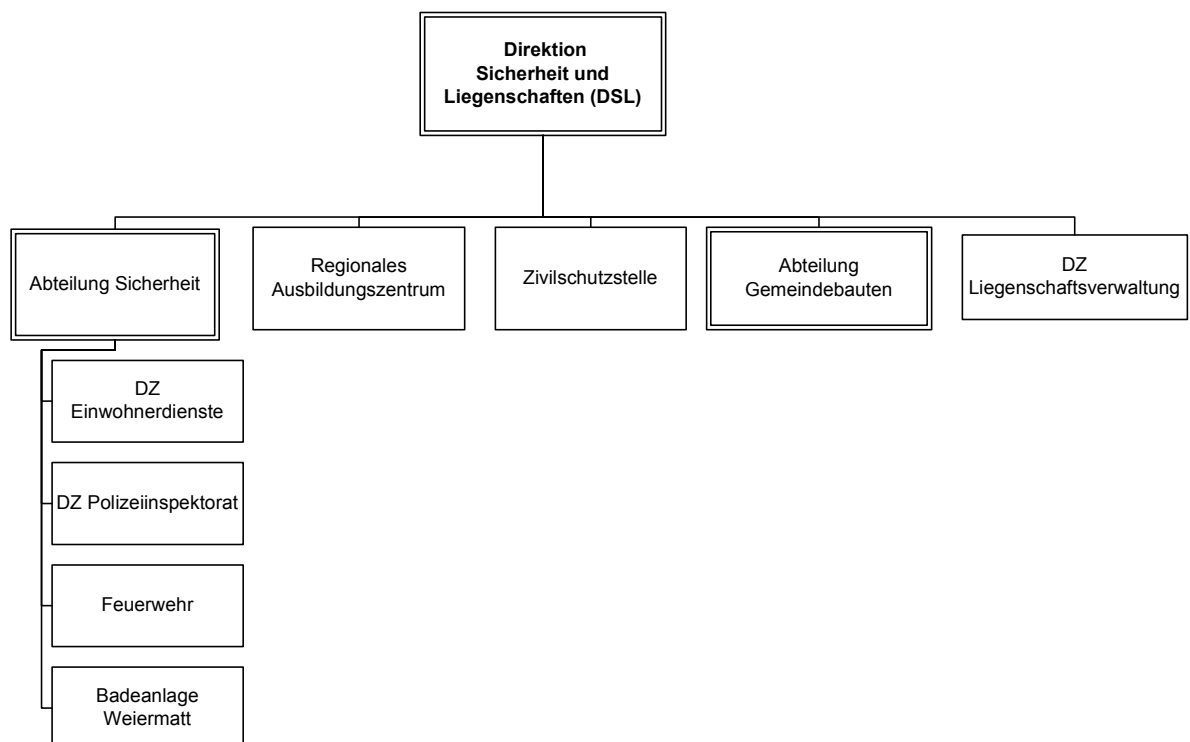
Direktion
Sicherheit und
Liegenschaften (DSL)

Abteilung Sicherheit

Regionales
Ausbildungszentrum

Zivilschutzstelle

Abteilung
Gemeindebauten

DZ
Liegenschaftsverwaltung

DZ
Einwohnerdienste

DZ Polizeiinspektorat

Feuerwehr

Badeanlage
Weiermatt